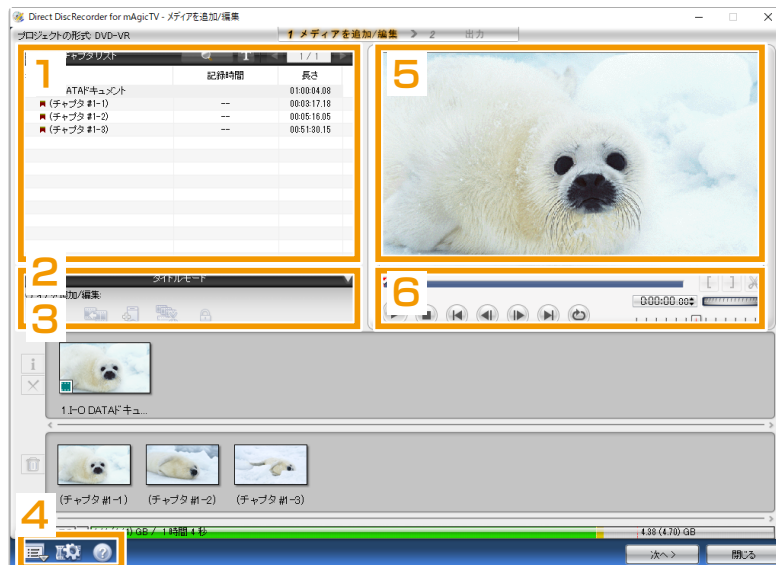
Direct DiscRecorder for mAgicTV - メディアを追加/編集

1 メディアを追加/編集 > 2 出力

プロジェクトの形式: DVD-VR

1

チャプタリスト 1 1 / 1

| | 記録時間 | 長さ |
|---|---|---|
| ATAドキュメント | | 01:00:04.08 |
| (チャプタ #1-1) | -- | 00:03:17.18 |
| (チャプタ #1-2) | -- | 00:05:16.05 |
| (チャプタ #1-3) | -- | 00:51:30.15 |

2

タイトルモード

加/編集:

3

5

6

0:00:00.00

1.I-O DATAドキュ...

(チャプタ #1-1) (チャプタ #1-2) (チャプタ #1-3)

4

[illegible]) GB / 1 時間 4 秒

4.38 (4.70) GB

次へ>

閉じる